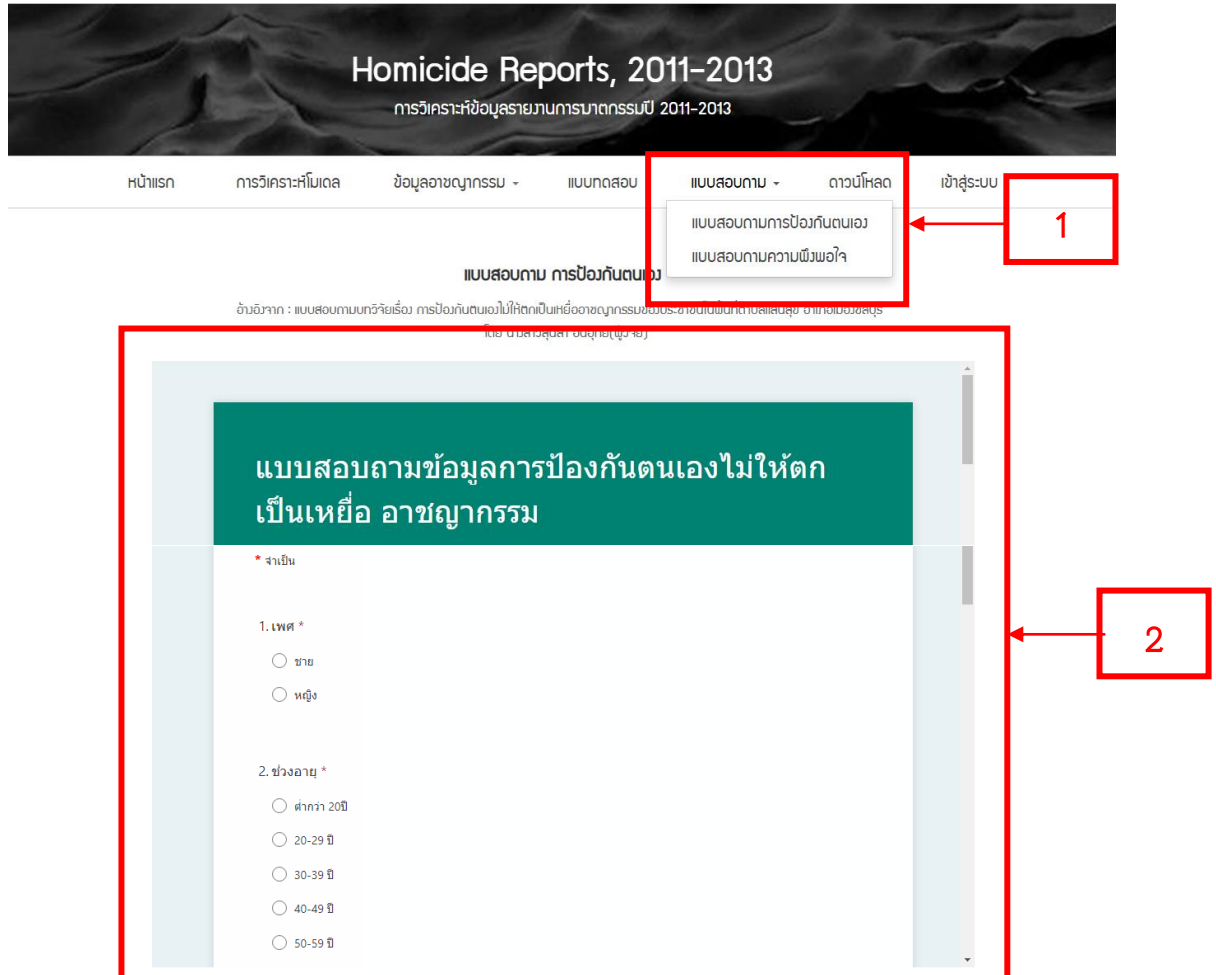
Homicide Reports, 2011-2013

การวิเคราะห์ข้อมูลรายงานการฆาตกรรมปี 2011-2013

หน้าแรก การวิเคราะห์โมเดล ข้อมูลอาชญากรรม แบบทดสอบ แบบสอบถาม ดาวน์โหลด เข้าสู่ระบบ

แบบสอบถามการป้องกันตนเอง
แบบสอบถามความพึงพอใจ

1

แบบสอบถาม การป้องกันตนเอง

อ้างอิงจาก : แบบสอบถามบทวิจัยเรื่อง การป้องกันตนเองไม่ให้ตกเป็นเหยื่ออาชญากรรมของประชาชนในพื้นที่ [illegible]
โดย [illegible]

แบบสอบถามข้อมูลการป้องกันตนเองไม่ให้ตกเป็นเหยื่อ อาชญากรรม

* จำเป็น

1. เพศ *
ชาย
หญิง

2. ช่วงอายุ *
ต่ำกว่า 20ปี
20-29 ปี
30-39 ปี
40-49 ปี
50-59 ปี

2